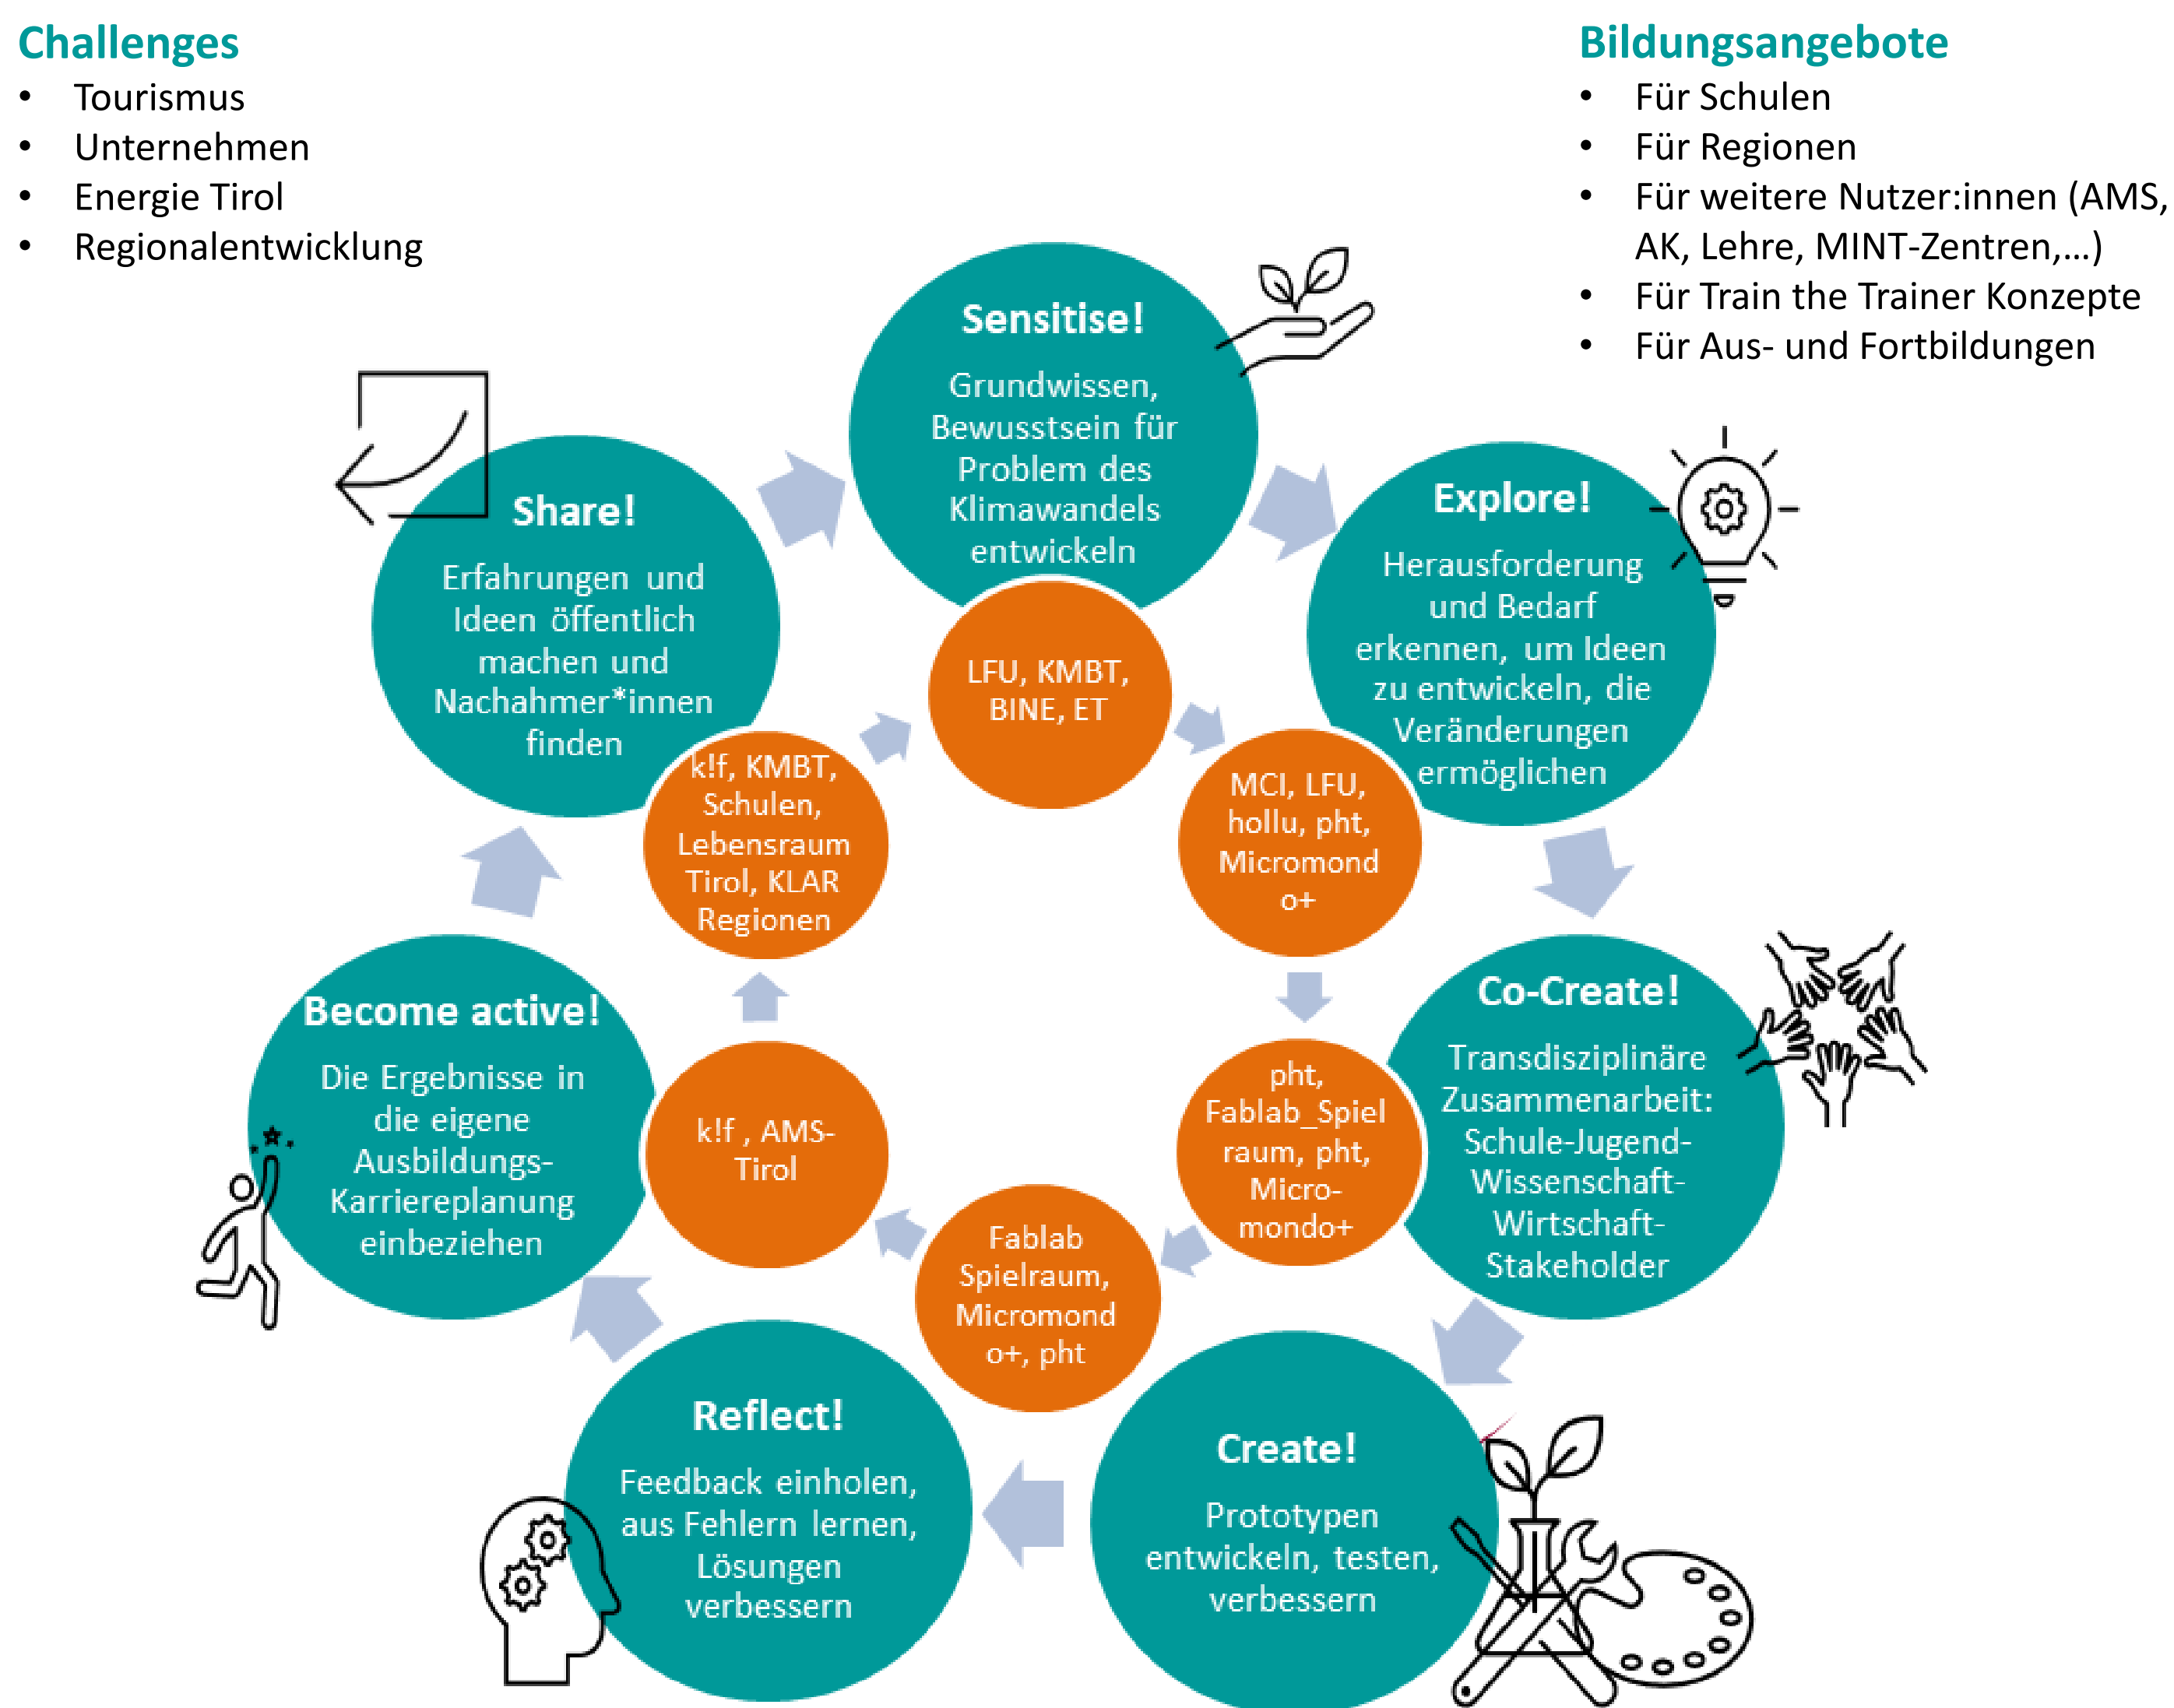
Challenges
- Tourismus
- Unternehmen
- Energie Tirol
- Regionalentwicklung

Bildungsangebote
- Für Schulen
- Für Regionen
- Für weitere Nutzer:innen (AMS, AK, Lehre, MINT-Zentren,…)
- Für Train the Trainer Konzepte
- Für Aus- und Fortbildungen

Sensitise!
Grundwissen, Bewusstsein für Problem des Klimawandels entwickeln

LFU, KMBT, BINE, ET

Explore!
Herausforderung und Bedarf erkennen, um Ideen zu entwickeln, die Veränderungen ermöglichen

MCI, LFU, hollu, pht, Micromond o+

Co-Create!
Transdisziplinäre Zusammenarbeit: Schule-Jugend-Wissenschaft-Wirtschaft-Stakeholder

pht, Fablab_Spielraum, pht, Micro-mondo+

Create!
Prototypen entwickeln, testen, verbessern

Fablab Spielraum, Micromond o+, pht

Reflect!
Feedback einholen, aus Fehlern lernen, Lösungen verbessern

k!f , AMS-Tirol

Become active!
Die Ergebnisse in die eigene Ausbildungs-Karriereplanung einbeziehen

k!f, KMBT, Schulen, Lebensraum Tirol, KLAR Regionen

Share!
Erfahrungen und Ideen öffentlich machen und Nachahmer*innen finden